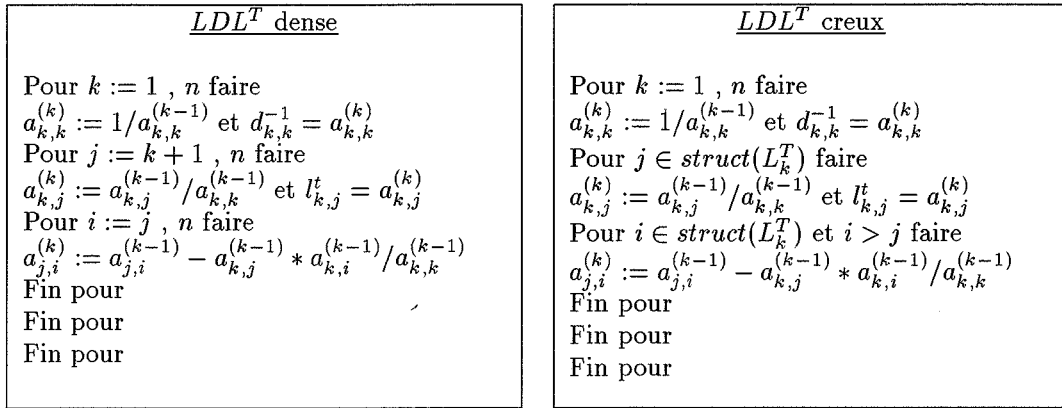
$LDL^T$ dense

Pour $k := 1$ , $n$ faire
$a_{k,k}^{(k)} := 1/a_{k,k}^{(k-1)}$ et $d_{k,k}^{-1} = a_{k,k}^{(k)}$
Pour $j := k+1$ , $n$ faire
$a_{k,j}^{(k)} := a_{k,j}^{(k-1)}/a_{k,k}^{(k-1)}$ et $l_{k,j}^{t} = a_{k,j}^{(k)}$
Pour $i := j$ , $n$ faire
$a_{j,i}^{(k)} := a_{j,i}^{(k-1)} - a_{k,j}^{(k-1)} * a_{k,i}^{(k-1)}/a_{k,k}^{(k-1)}$
Fin pour
Fin pour
Fin pour

$LDL^T$ creux

Pour $k := 1$ , $n$ faire
$a_{k,k}^{(k)} := 1/a_{k,k}^{(k-1)}$ et $d_{k,k}^{-1} = a_{k,k}^{(k)}$
Pour $j \in struct(L_k^T)$ faire
$a_{k,j}^{(k)} := a_{k,j}^{(k-1)}/a_{k,k}^{(k-1)}$ et $l_{k,j}^{t} = a_{k,j}^{(k)}$
Pour $i \in struct(L_k^T)$ et $i > j$ faire
$a_{j,i}^{(k)} := a_{j,i}^{(k-1)} - a_{k,j}^{(k-1)} * a_{k,i}^{(k-1)}/a_{k,k}^{(k-1)}$
Fin pour
Fin pour
Fin pour